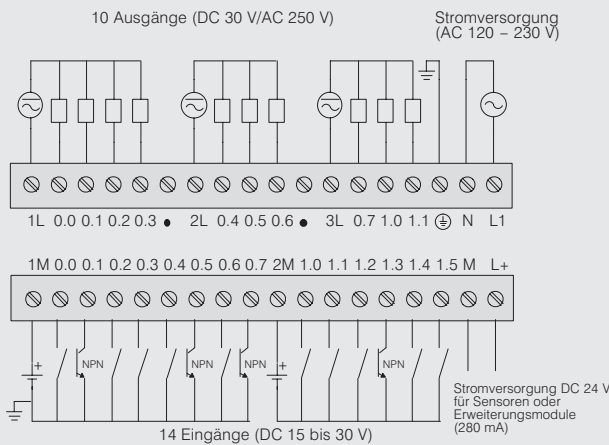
10 Ausgänge (DC 30 V/AC 250 V)

Stromversorgung (AC 120 – 230 V)

1L 0.0 0.1 0.2 0.3 • 2L 0.4 0.5 0.6 • 3L 0.7 1.0 1.1 ⏚ N L1

1M 0.0 0.1 0.2 0.3 0.4 0.5 0.6 0.7 2M 1.0 1.1 1.2 1.3 1.4 1.5 M L+

+ NPN NPN NPN + NPN

Stromversorgung DC 24 V für Sensoren oder Erweiterungsmodule (280 mA)

14 Eingänge (DC 15 bis 30 V)